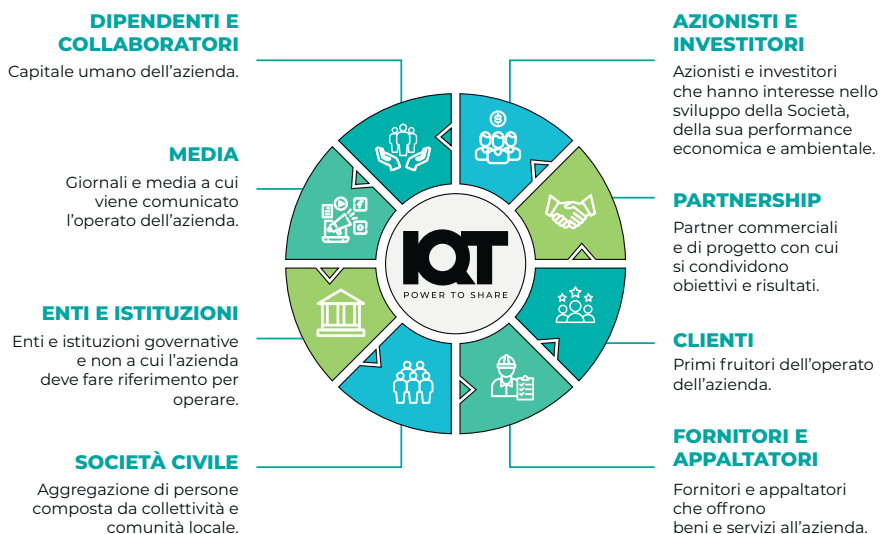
DIPENDENTI E COLLABORATORI

Capitale umano dell’azienda.

MEDIA

Giornali e media a cui viene comunicato l’operato dell’azienda.

ENTI E ISTITUZIONI

Enti e istituzioni governative e non a cui l’azienda deve fare riferimento per operare.

SOCIETÀ CIVILE

Aggregazione di persone composta da collettività e comunità locale.

AZIONISTI E INVESTITORI

Azionisti e investitori che hanno interesse nello sviluppo della Società, della sua performance economica e ambientale.

PARTNERSHIP

Partner commerciali e di progetto con cui si condividono obiettivi e risultati.

CLIENTI

Primi fruitori dell’operato dell’azienda.

FORNITORI E APPALTATORI

Fornitori e appaltatori che offrono beni e servizi all’azienda.

IQT
POWER TO SHARE